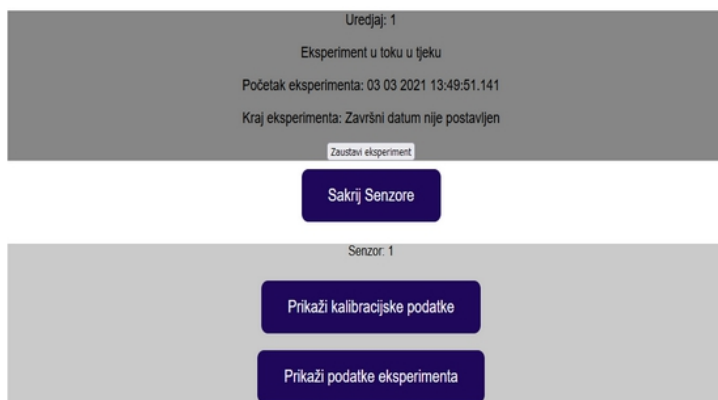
Uredjaj: 1

Eksperiment u toku u tjeku

Početak eksperimenta: 03 03 2021 13:49:51.141

Kraj eksperimenta: Završni datum nije postavljen

Zaustavi eksperiment

Sakrij Senzore

Senzor: 1

Prikaži kalibracijske podatke

Prikaži podatke eksperimenta